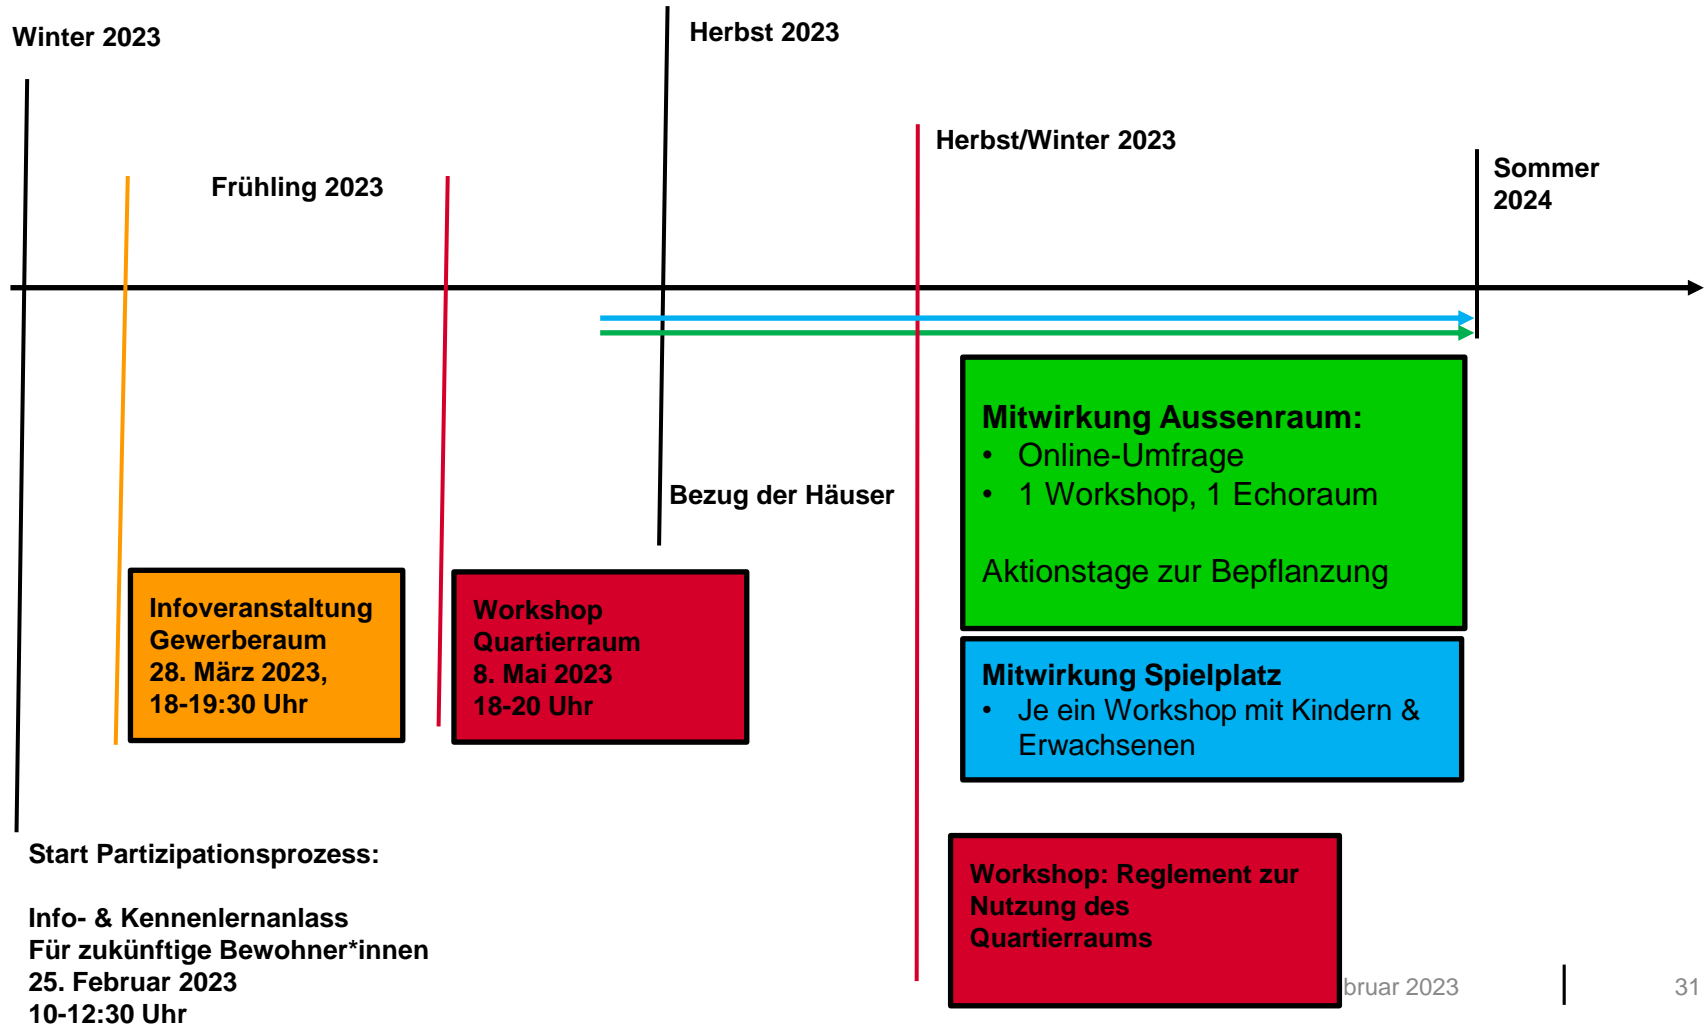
Winter 2023

Herbst 2023

Herbst/Winter 2023

Sommer 2024

Frühling 2023

Mitwirkung Aussenraum:
• Online-Umfrage
• 1 Workshop, 1 Echoraum

Aktionstage zur Bepflanzung

Bezug der Häuser

Infoveranstaltung Gewerberaum 28. März 2023, 18-19:30 Uhr

Workshop Quartierraum 8. Mai 2023 18-20 Uhr

Mitwirkung Spielplatz
• Je ein Workshop mit Kindern & Erwachsenen

Start Partizipationsprozess:

Info- & Kennenlernanlass Für zukünftige Bewohner*innen 25. Februar 2023 10-12:30 Uhr

Workshop: Reglement zur Nutzung des Quartierraums

bruar 2023

31